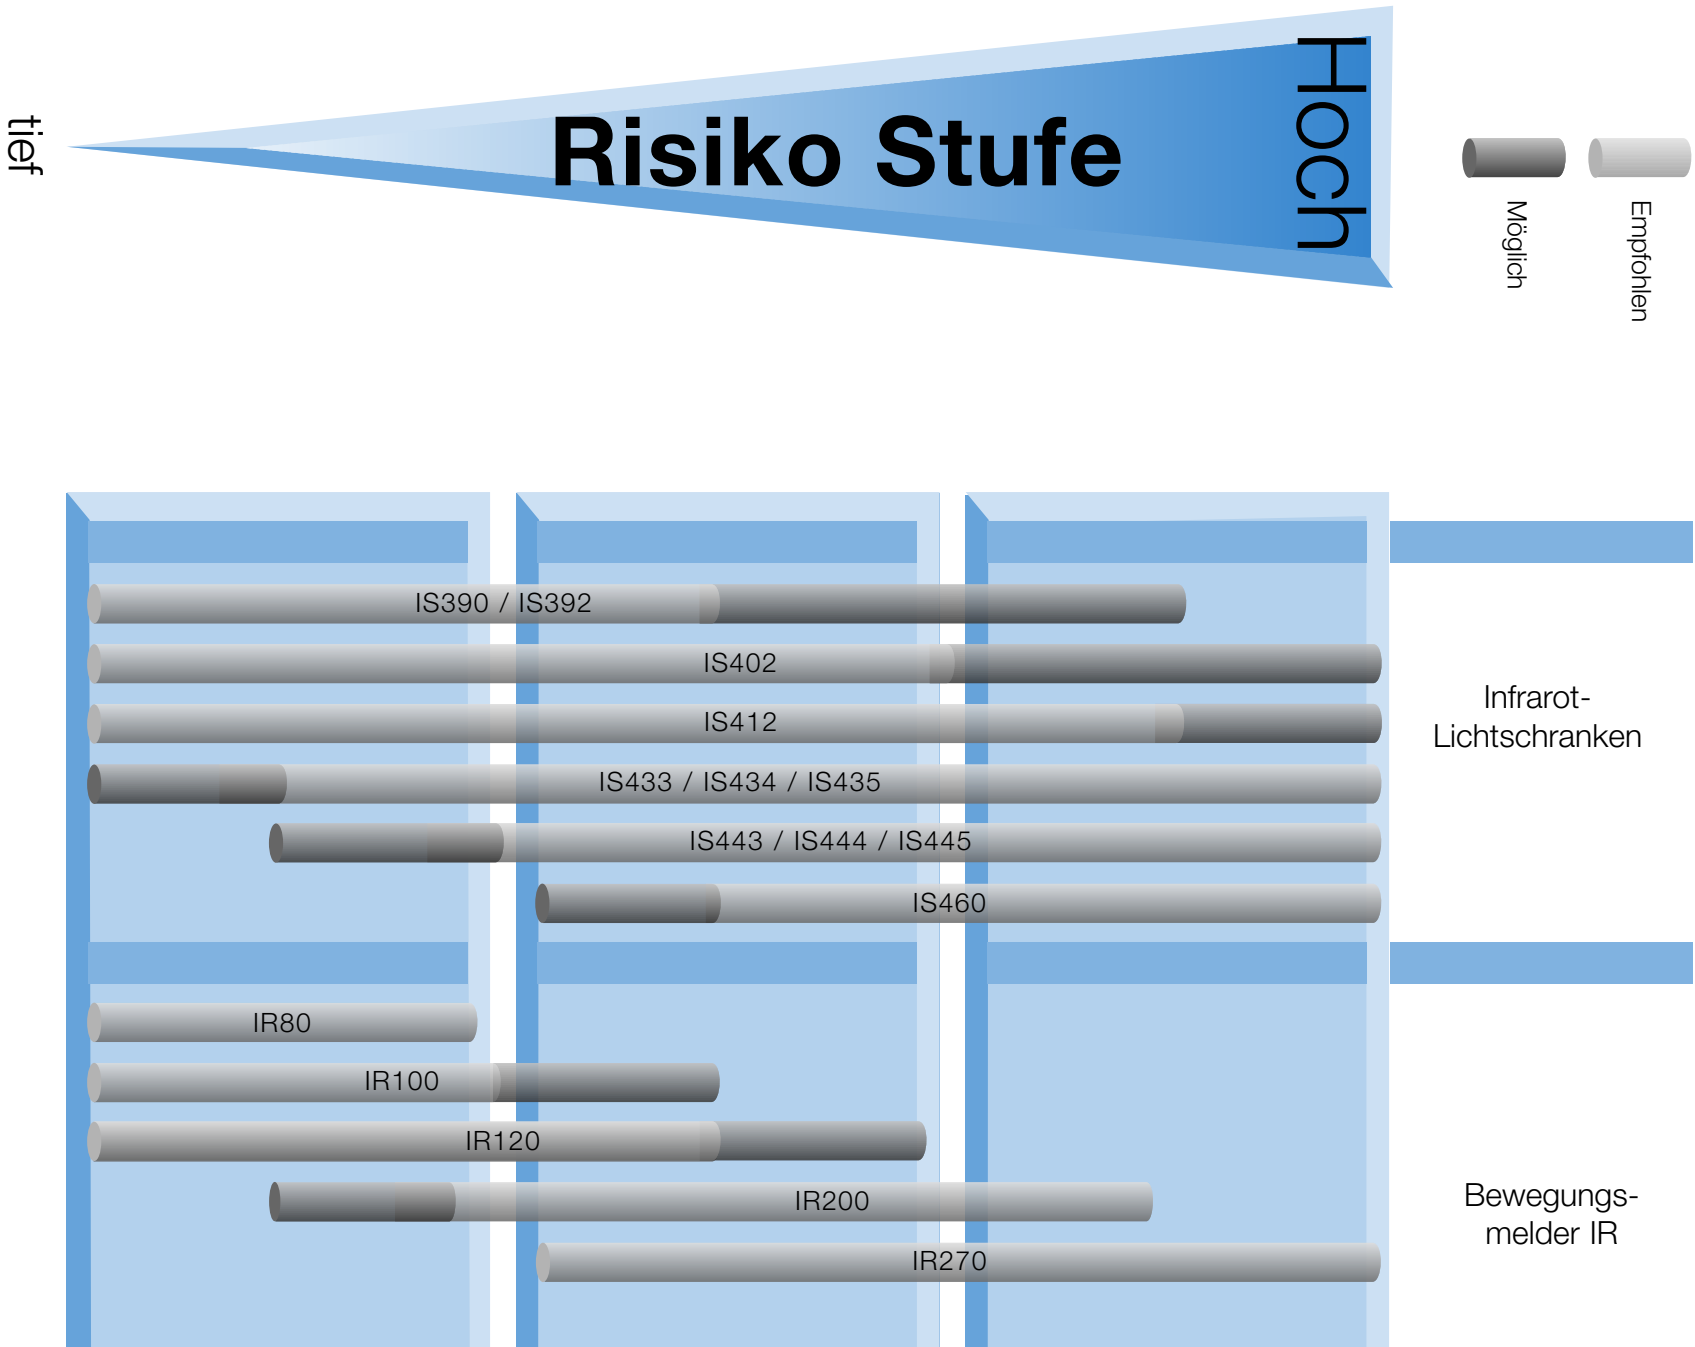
tief

Risiko Stufe

Hoch

Möglich

Empfohlen

IS390 / IS392

IS402

IS412

IS433 / IS434 / IS435

IS443 / IS444 / IS445

IS460

Infrarot-Lichtschranken

IR80

IR100

IR120

IR200

IR270

Bewegungsmelder IR